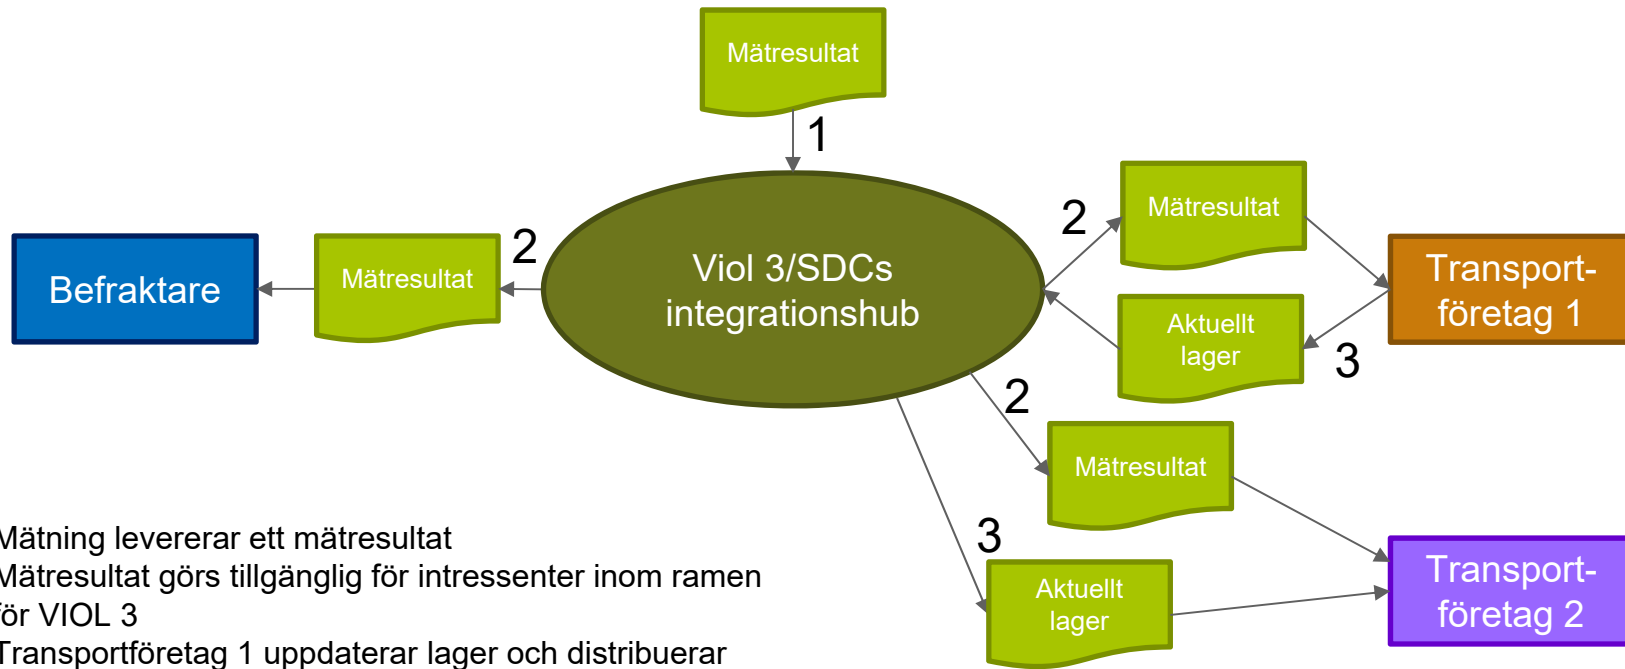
Mätresultat

1

Befraktare

Mätresultat

2

Viol 3/SDCs integrationshub

2

Mätresultat

Transport-företag 1

Aktuellt lager

3

2

Mätresultat

3

Aktuellt lager

Transport-företag 2

Mätning levererar ett mätresultat
Mätresultat görs tillgänglig för intressenter inom ramen för VIOL 3
Transportföretag 1 uppdaterar lager och distribuerar